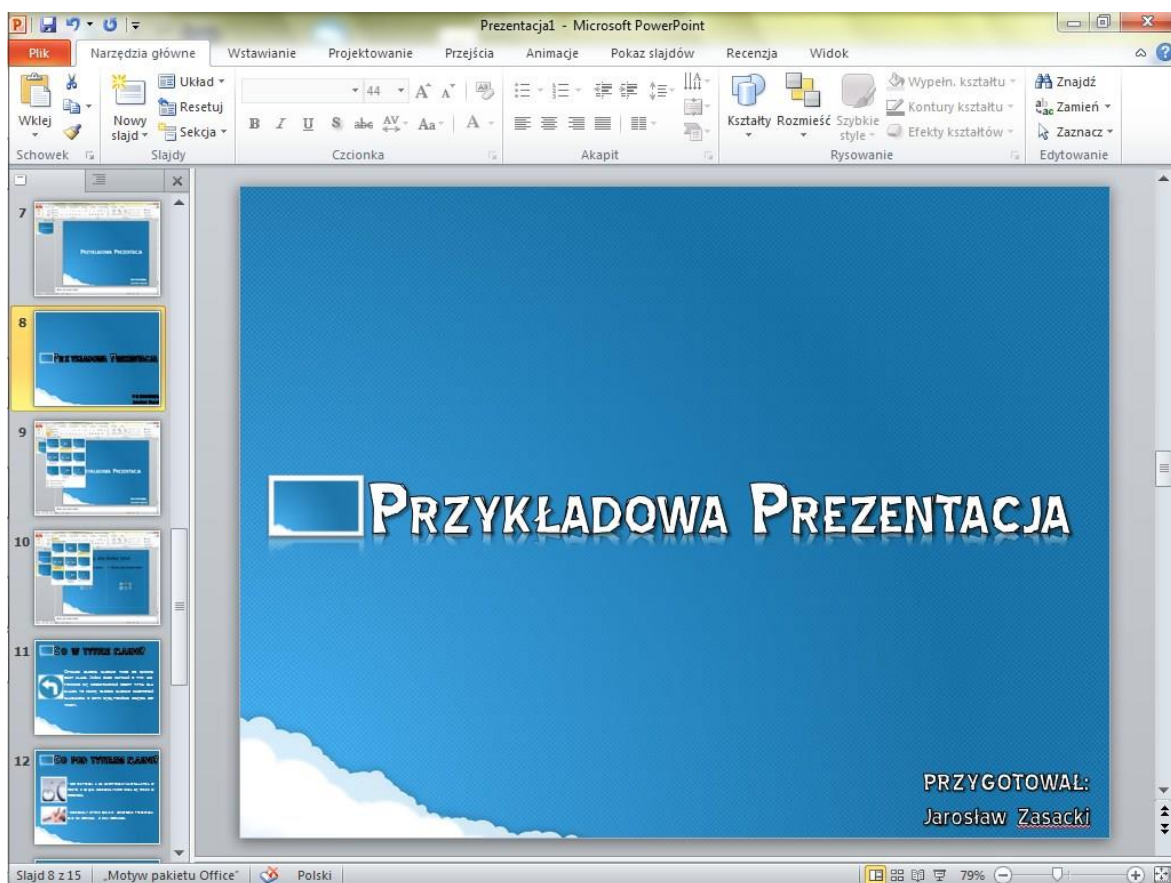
Prezentacja1 - Microsoft PowerPoint

Plik | Narzędzia główne | Wstawianie | Projektowanie | Przejścia | Animacje | Pokaz slajdów | Recenzja | Widok

Wklej | Nowy slajd | Układ | Resetuj | Sekcja | 44 | Kształty | Rozmieść | Szybkie style | Wypełn. kształtu | Kontury kształtu | Efekty kształtów | Znajdź | Zamień | Zaznacz

Schowek | Slajdy | Czcionka | Akapit | Rysowanie | Edytowanie

7
8
9
10
11
12

PRZYKŁADOWA PREZENTACJA

PRZYGOTOWAŁ:
Jarosław Zasacki

Slajd 8 z 15 | „Motyw pakietu Office" | Polski | 79%